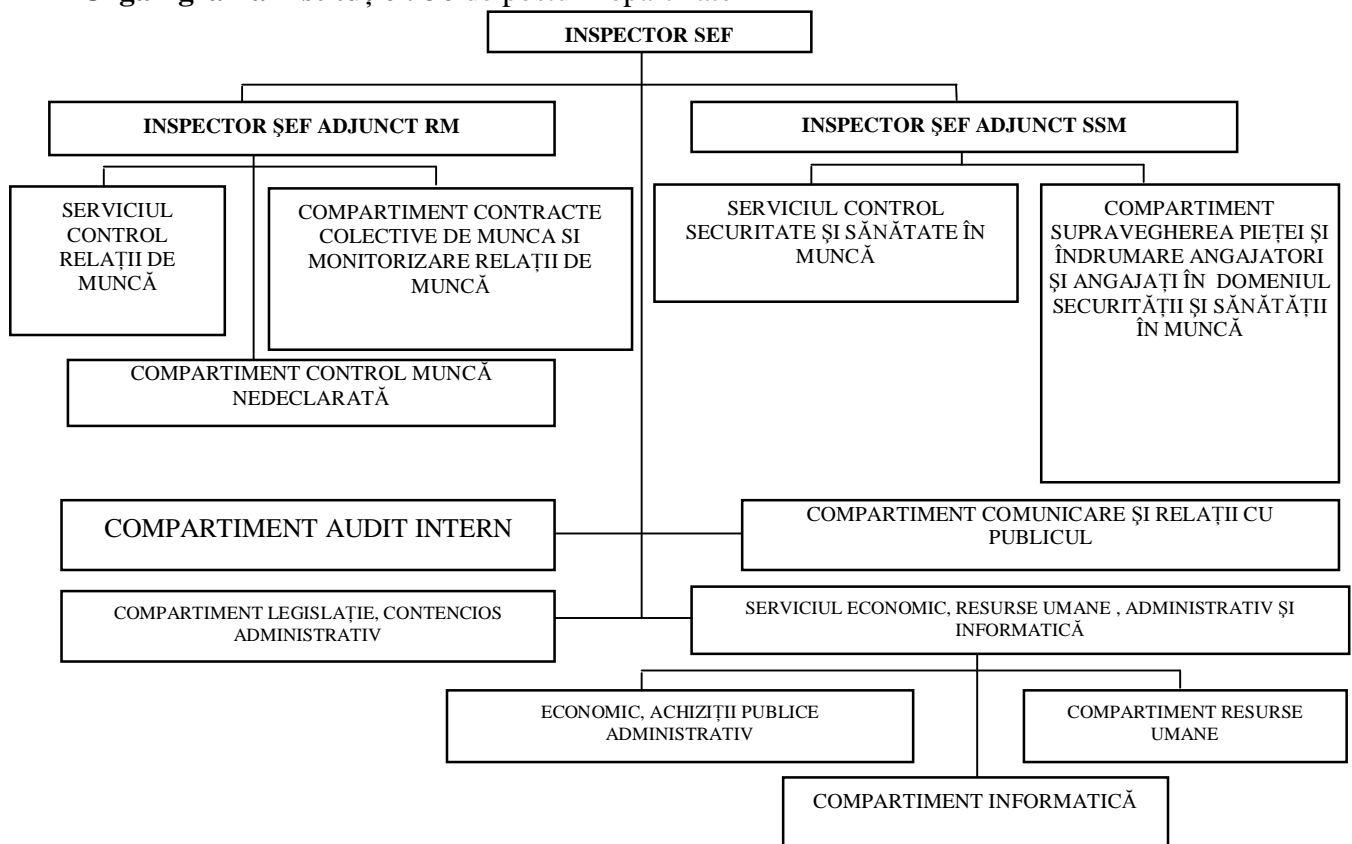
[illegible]

INSPECTOR SEF

INSPECTOR ŞEF ADJUNCT RM

INSPECTOR ŞEF ADJUNCT SSM

SERVICIUL CONTROL RELAȚII DE MUNCĂ

COMPARTIMENT CONTRACTE COLECTIVE DE MUNCA SI MONITORIZARE RELAȚII DE MUNCĂ

SERVICIUL CONTROL SECURITATE ȘI SĂNĂTATE ÎN MUNCĂ

COMPARTIMENT SUPRAVEGHEREA PIEȚEI ŞI ÎNDRUMARE ANGAJATORI ŞI ANGAJAȚI ÎN DOMENIUL SECURITĂȚII ŞI SĂNĂTĂȚII ÎN MUNCĂ

COMPARTIMENT CONTROL MUNCĂ NEDECLARATĂ

COMPARTIMENT AUDIT INTERN

COMPARTIMENT COMUNICARE ȘI RELAȚII CU PUBLICUL

COMPARTIMENT LEGISLAȚIE, CONTENCIOS ADMINISTRATIV

SERVICIUL ECONOMIC, RESURSE UMANE , ADMINISTRATIV ȘI INFORMATICĂ

ECONOMIC, ACHIZIȚII PUBLICE ADMINISTRATIV

COMPARTIMENT RESURSE UMANE

COMPARTIMENT INFORMATICĂ